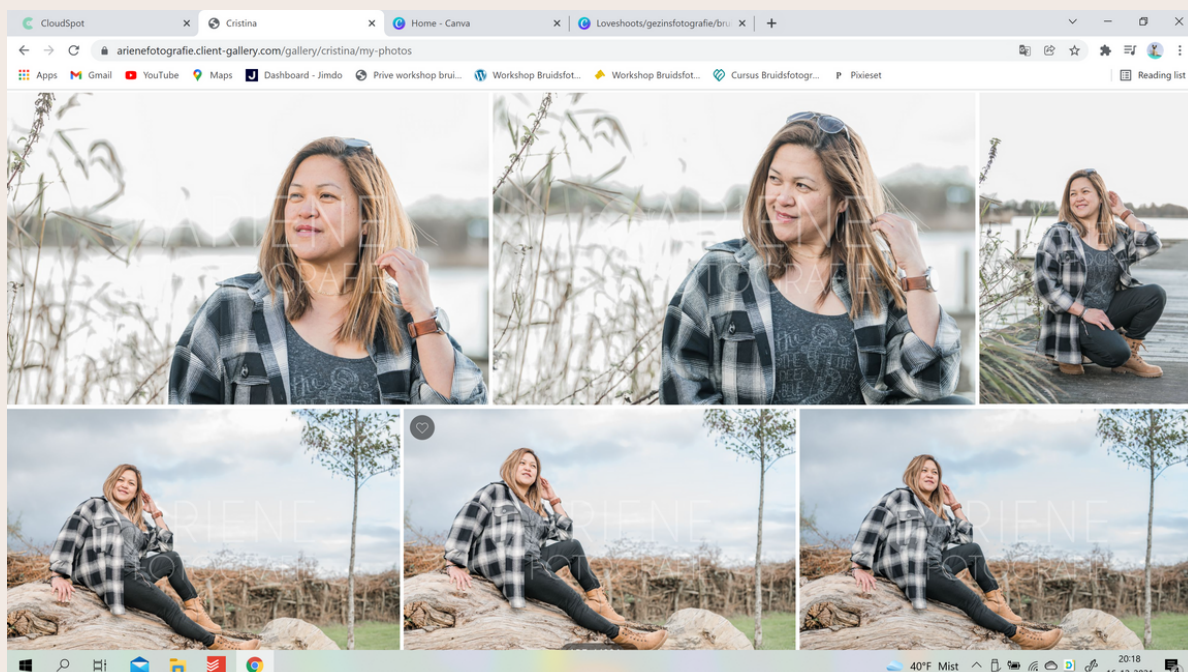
CloudSpot
Cristina
Home - Canva
Loveshoots/gezinsfotografie/br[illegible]

arienefotografie.client-gallery.com/gallery/cristina/my-photos

Apps
Gmail
YouTube
Maps
Dashboard - Jimdo
Prive workshop brui...
Workshop Bruidsfot...
Workshop Bruidsfot...
Cursus Bruidsfotogr...
Pixieset
Reading list

ARIENE FOTOGRAFIE
ARIENE FOTOGRAFIE
ARIENE FOTOGRAFIE
ARIENE FOTOGRAFIE
ARIENE FOTOGRAFIE

40°F Mist
20:18
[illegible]